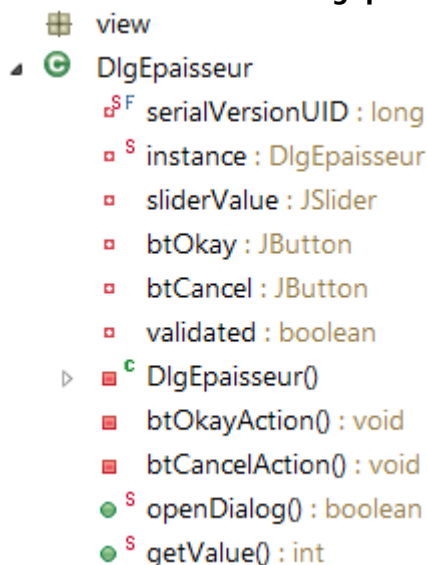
view

DlgEpaisseur

SF serialVersionUID : long

S instance : DlgEpaisseur

sliderValue : JSlider

btOkay : JButton

btCancel : JButton

validated : boolean

C DlgEpaisseur()

btOkayAction() : void

btCancelAction() : void

S openDialog() : boolean

S getValue() : int